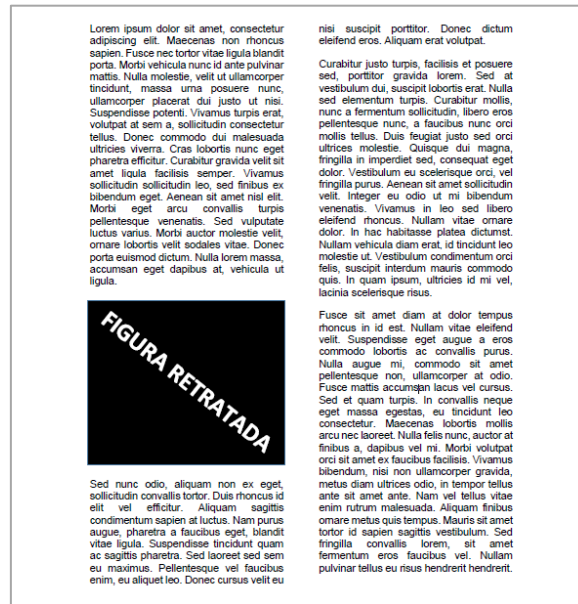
Lorem ipsum dolor sit amet, consectetur adipiscing elit. Maecenas non rhoncus sapien. Fusce nec tortor vitae ligula blandit porta. Morbi vehicula nunc id ante pulvinar mattis. Nulla molestie, velit ut ullamcorper tincidunt, massa urna posuere nunc, ullamcorper placerat dui justo ut nisi. Suspendisse potenti. Vivamus turpis erat, volutpat at sem a, sollicitudin consectetur tellus. Donec commodo dui malesuada ultricies viverra. Cras lobortis nunc eget pharetra efficitur. Curabitur gravida velit sit amet ligula facilisis semper. Vivamus sollicitudin sollicitudin leo, sed finibus ex bibendum eget. Aenean sit amet nisl elit. Morbi eget arcu convallis turpis pellentesque venenatis. Sed vulputate luctus varius. Morbi auctor molestie velit, ornare lobortis velit sodales vitae. Donec porta euismod dictum. Nulla lorem massa, accumsan eget dapibus at, vehicula ut ligula.

FIGURA RETRATADA

Sed nunc odio, aliquam non ex eget, sollicitudin convallis tortor. Duis rhoncus id elit vel efficitur. Aliquam sagittis condimentum sapien at luctus. Nam purus augue, pharetra a faucibus eget, blandit vitae ligula. Suspendisse tincidunt quam ac sagittis pharetra. Sed laoreet sed sem eu maximus. Pellentesque vel faucibus enim, eu aliquet leo. Donec cursus velit eu nisi suscipit porttitor. Donec dictum eleifend eros. Aliquam erat volutpat.

Curabitur justo turpis, facilisis et posuere sed, porttitor gravida lorem. Sed at vestibulum dui, suscipit lobortis erat. Nulla sed elementum turpis. Curabitur mollis, nunc a fermentum sollicitudin, libero eros pellentesque nunc, a faucibus nunc orci mollis tellus. Duis feugiat justo sed orci ultrices molestie. Quisque dui magna, fringilla in imperdiet sed, consequat eget dolor. Vestibulum eu scelerisque orci, vel fringilla purus. Aenean sit amet sollicitudin velit. Integer eu odio ut mi bibendum venenatis. Vivamus in leo sed libero eleifend rhoncus. Nullam vitae ornare dolor. In hac habitasse platea dictumst. Nullam vehicula diam erat, id tincidunt leo molestie ut. Vestibulum condimentum orci felis, suscipit interdum mauris commodo quis. In quam ipsum, ultricies id mi vel, lacinia scelerisque risus.

Fusce sit amet diam at dolor tempus rhoncus in id est. Nullam vitae eleifend velit. Suspendisse eget augue a eros commodo lobortis ac convallis purus. Nulla augue mi, commodo sit amet pellentesque non, ullamcorper at odio. Fusce mattis accumsan lacus vel cursus. Sed et quam turpis. In convallis neque eget massa egestas, eu tincidunt leo consectetur. Maecenas lobortis mollis arcu nec laoreet. Nulla felis nunc, auctor at finibus a, dapibus vel mi. Morbi volutpat orci sit amet ex faucibus facilisis. Vivamus bibendum, nisi non ullamcorper gravida, metus diam ultrices odio, in tempor tellus ante sit amet ante. Nam vel tellus vitae enim rutrum malesuada. Aliquam finibus ornare metus quis tempus. Mauris sit amet tortor id sapien sagittis vestibulum. Sed fringilla convallis lorem, sit amet fermentum eros faucibus vel. Nullam pulvinar tellus eu risus hendrerit hendrerit.